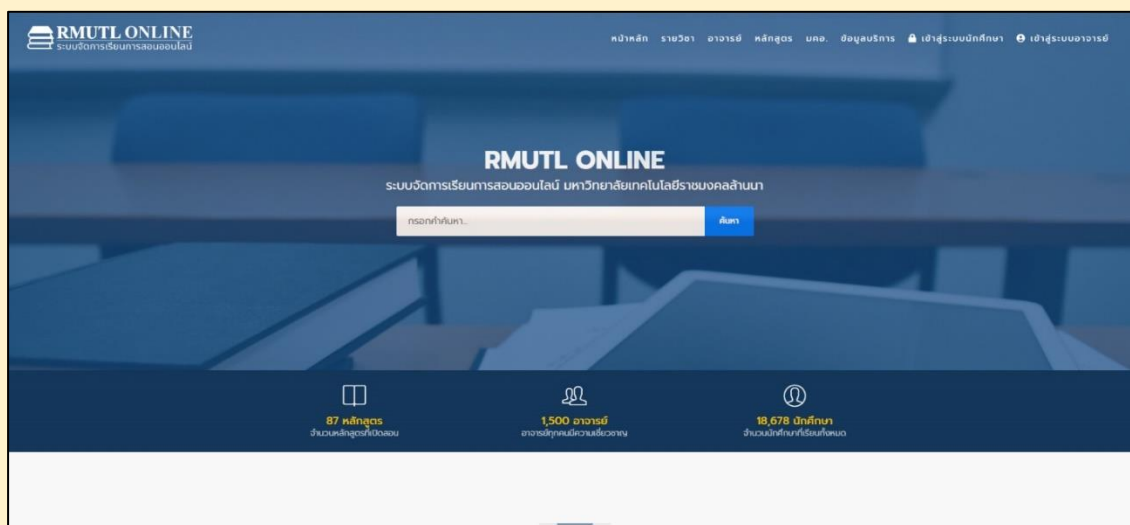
RMUTL ONLINE
ระบบจัดการเรียนการสอนออนไลน์

หน้าหลัก รายวิชา อาจารย์ หลักสูตร มคอ. ข้อมูลบริการ เข้าสู่ระบบนักศึกษา เข้าสู่ระบบอาจารย์

RMUTL ONLINE
ระบบจัดการเรียนการสอนออนไลน์ มหาวิทยาลัยเทคโนโลยีราชมงคลล้านนา

กรอกคำค้นหา... ค้นหา

87 หลักสูตร
จำนวนหลักสูตรที่เปิดสอน

1,500 อาจารย์
อาจารย์ทุกคนมีความเชี่ยวชาญ

18,678 นักศึกษา
จำนวนนักศึกษาที่เรียนทั้งหมด